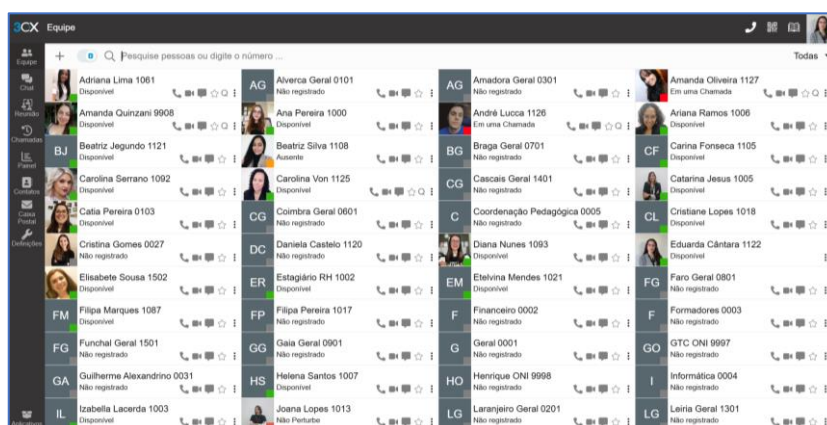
3CX Equipe

Equipe
Chat
Reunião
Chamadas
Painel
Contatos
Caixa Postal
Definições

0 Pesquise pessoas ou digite o número ...
Todas

Adriana Lima 1061
Disponível

AG Alverca Geral 0101
Não registrado

AG Amadora Geral 0301
Não registrado

Amanda Oliveira 1127
Em uma Chamada

Amanda Quinzani 9908
Disponível

Ana Pereira 1000
Disponível

André Lucca 1126
Em uma Chamada

Ariana Ramos 1006
Disponível

BJ Beatriz Jegundo 1121
Disponível

Beatriz Silva 1108
Ausente

BG Braga Geral 0701
Não registrado

CF Carina Fonseca 1105
Disponível

Carolina Serrano 1092
Disponível

Carolina Von 1125
Disponível

CG Cascais Geral 1401
Não registrado

Catarina Jesus 1005
Disponível

Catia Pereira 0103
Disponível

CG Coimbra Geral 0601
Não registrado

C Coordenação Pedagógica 0005
Não registrado

CL Cristiane Lopes 1018
Disponível

Cristina Gomes 0027
Não registrado

DC Daniela Castelo 1120
Disponível

Diana Nunes 1093
Disponível

Eduarda Cântara 1122
Disponível

Elisabete Sousa 1502
Disponível

ER Estagiário RH 1002
Não registrado

EM Etelvina Mendes 1021
Disponível

FG Faro Geral 0801
Não registrado

FM Filipa Marques 1087
Disponível

FP Filipe Pereira 1017
Não registrado

F Financeiro 0002
Não registrado

F Formadores 0003
Não registrado

FG Funchal Geral 1501
Não registrado

GG Gaia Geral 0901
Não registrado

G Geral 0001
Não registrado

GO GTC ONI 9997
Não registrado

GA Guilherme Alexandrino 0031
Não registrado

HS Helena Santos 1007
Disponível

HO Henrique ONI 9998
Não registrado

I Informática 0004
Não registrado

IL Izabella Lacerda 1003
Disponível

Joana Lopes 1013
Não Perturbe

LG Laranjeiro Geral 0201
Não registrado

LG Leiria Geral 1301
Não registrado